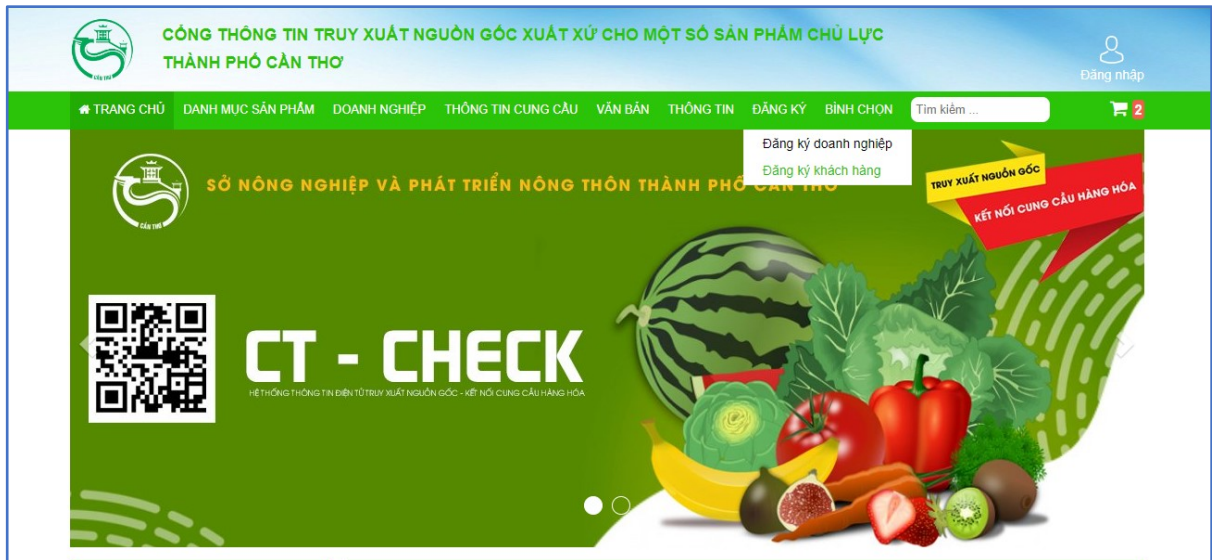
CỔNG THÔNG TIN TRUY XUẤT NGUỒN GỐC XUẤT XỨ CHO MỘT SỐ SẢN PHẨM CHỦ LỰC THÀNH PHỐ CẦN THƠ

Đăng nhập

TRANG CHỦ DANH MỤC SẢN PHẨM DOANH NGHIỆP THÔNG TIN CUNG CẦU VĂN BẢN THÔNG TIN ĐĂNG KÝ BÌNH CHỌN Tìm kiếm ... 2

Đăng ký doanh nghiệp
Đăng ký khách hàng

SỞ NÔNG NGHIỆP VÀ PHÁT TRIỂN NÔNG THÔN THÀNH PHỐ CẦN THƠ

TRUY XUẤT NGUỒN GỐC
KẾT NỐI CUNG CẦU HÀNG HÓA

CẦN THƠ

CT - CHECK
HỆ THỐNG THÔNG TIN ĐIỆN TỬ TRUY XUẤT NGUỒN GỐC - KẾT NỐI CUNG CẦU HÀNG HÓA